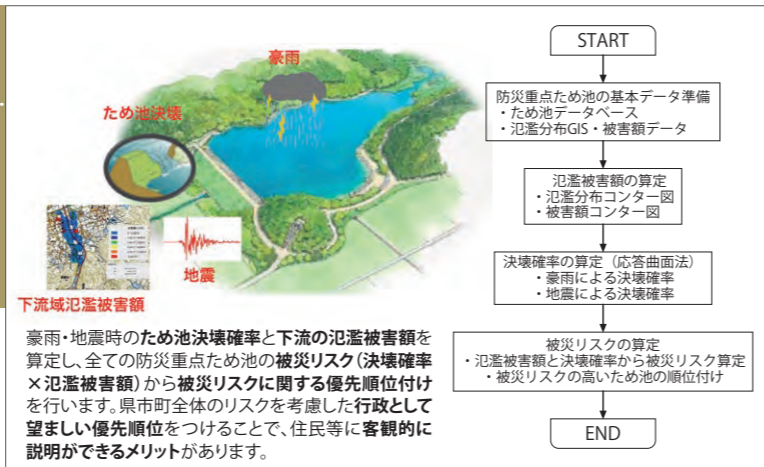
豪雨

ため池決壊

地震

下流域氾濫被害額

豪雨・地震時のため池決壊確率と下流の氾濫被害額を算定し、全ての防災重点ため池の被災リスク（決壊確率×氾濫被害額）から被災リスクに関する優先順位付けを行います。県市町全体のリスクを考慮した行政として望ましい優先順位をつけることで、住民等に客観的に説明ができるメリットがあります。

START

防災重点ため池の基本データ準備
・ため池データベース
・氾濫分布GIS・被害額データ

氾濫被害額の算定
・氾濫分布コンター図
・被害額コンター図

決壊確率の算定（応答曲面法）
・豪雨による決壊確率
・地震による決壊確率

被災リスクの算定
・氾濫被害額と決壊確率から被災リスク算定
・被災リスクの高いため池の順位付け

END